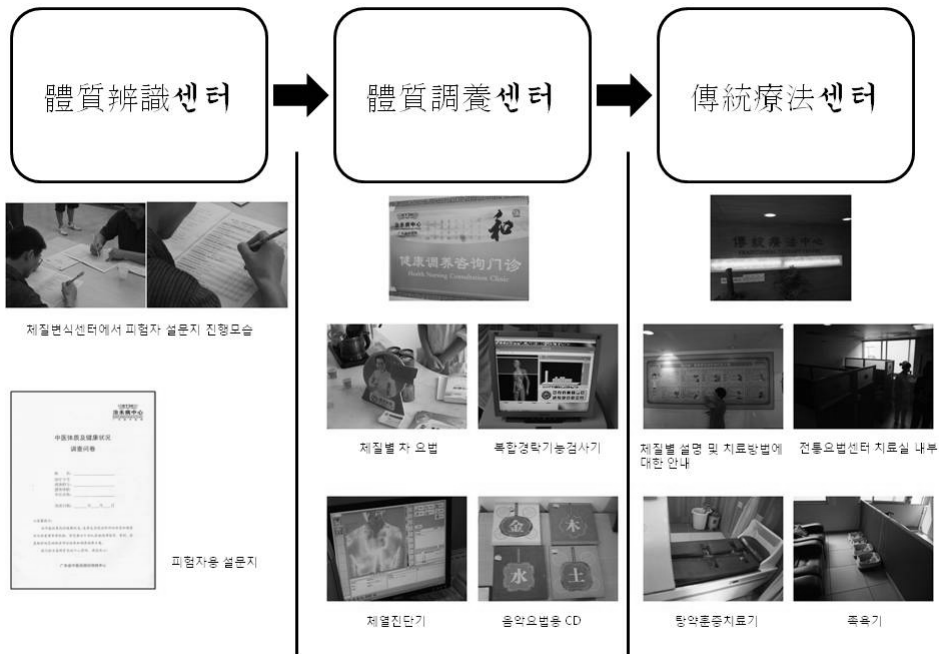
體質辨識센터

體質調養센터

傳統療法센터

체질변식센터에서 피험자 설문지 진행모습

中医体质及健康状况
调查问卷

피험자용 설문지

和
健康调养咨询门诊

체질별 차 요법

복합경락기능검사기

체열진단기

金 木 水 土

음악요법용 CD

傳統療法中心

체질별 설명 및 치료방법에 대한 안내

전통요법센터 치료실 내부

탕약훈증치료기

족욕기